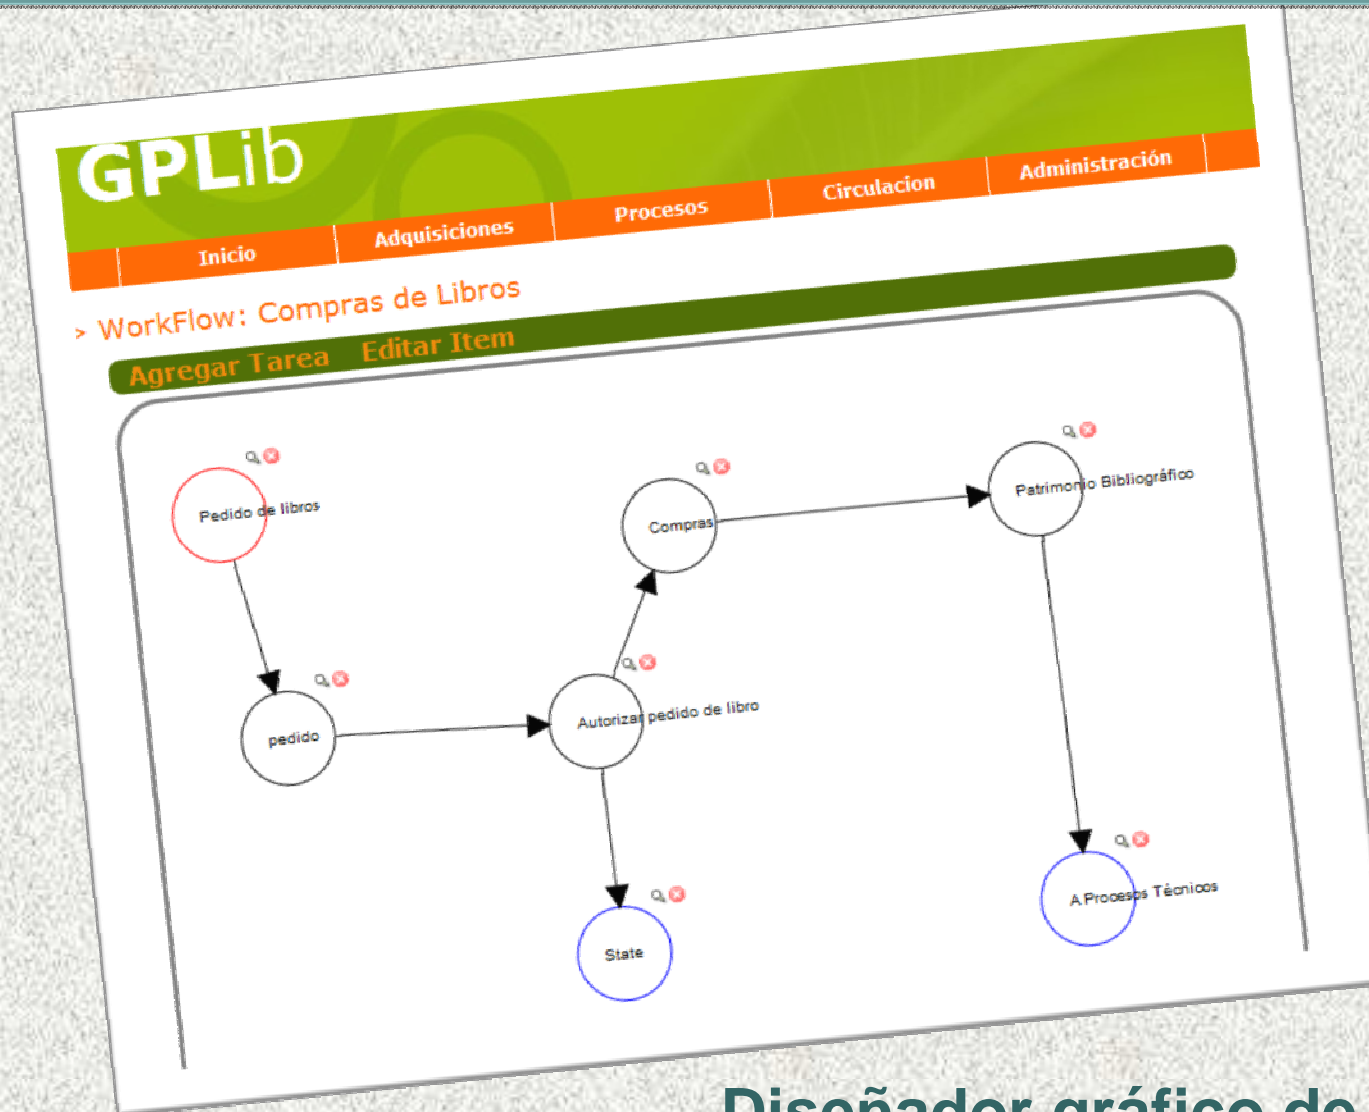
GPLib

Inicio | Adquisiciones | Procesos | Circulacion | Administración

> WorkFlow: Compras de Libros

Agregar Tarea Editar Item

Pedido de libros

pedido

Autorizar pedido de libro

Compras

Patrimonio Bibliográfico

State

A Procesos Técnicos

Diseñador gráfico de